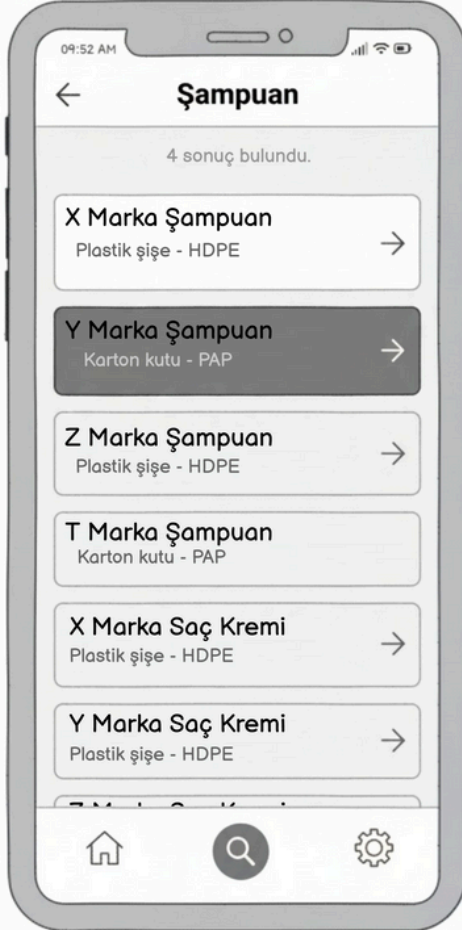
09:52 AM

Şampuan

4 sonuç bulundu.

X Marka Şampuan
Plastik şişe - HDPE

Y Marka Şampuan
Karton kutu - PAP

Z Marka Şampuan
Plastik şişe - HDPE

T Marka Şampuan
Karton kutu - PAP

X Marka Saç Kremi
Plastik şişe - HDPE

Y Marka Saç Kremi
Plastik şişe - HDPE

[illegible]